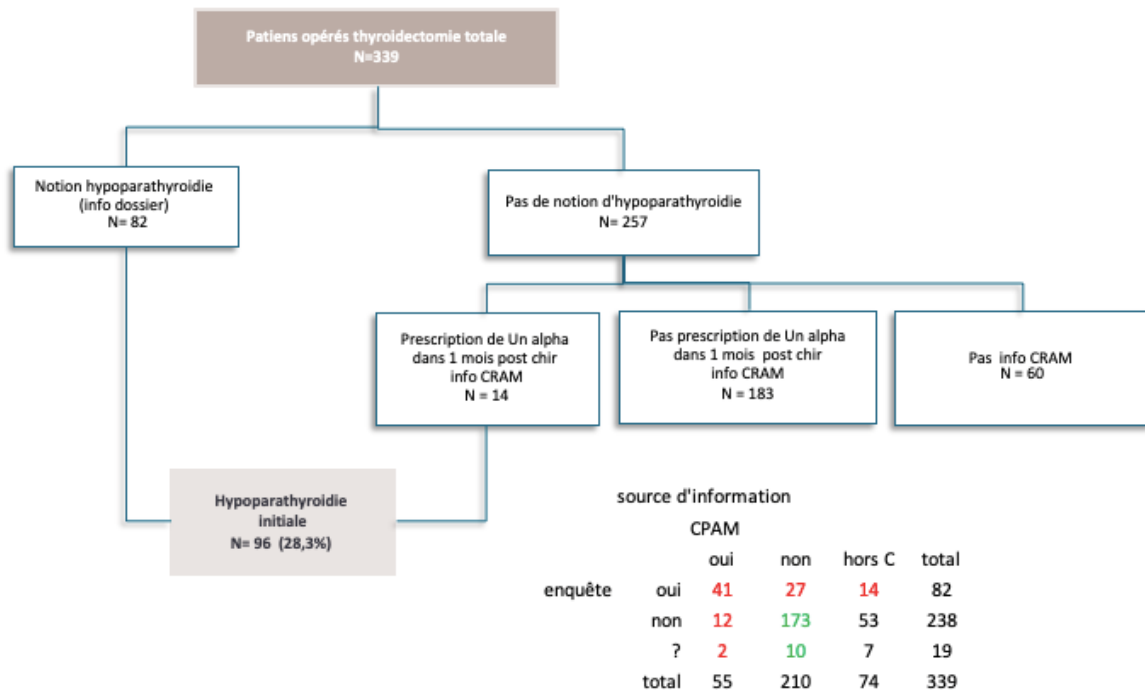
Patiens opérés thyroidectomie totale
N=339

Notion hypoparathyroidie
(info dossier)
N= 82

Pas de notion d'hypoparathyroidie
N= 257

Prescription de Un alpha
dans 1 mois post chir
info CRAM
N = 14

Pas prescription de Un alpha
dans 1 mois post chir
info CRAM
N = 183

Pas info CRAM
N = 60

Hypoparathyroidie
initiale
N= 96 (28,3%)

source d'information

| | | CPAM | | | |
|---|---|---|---|---|---|
| | | oui | non | hors C | total |
| enquête | oui | 41 | 27 | 14 | 82 |
| | non | 12 | 173 | 53 | 238 |
| | ? | 2 | 10 | 7 | 19 |
| | total | 55 | 210 | 74 | 339 |